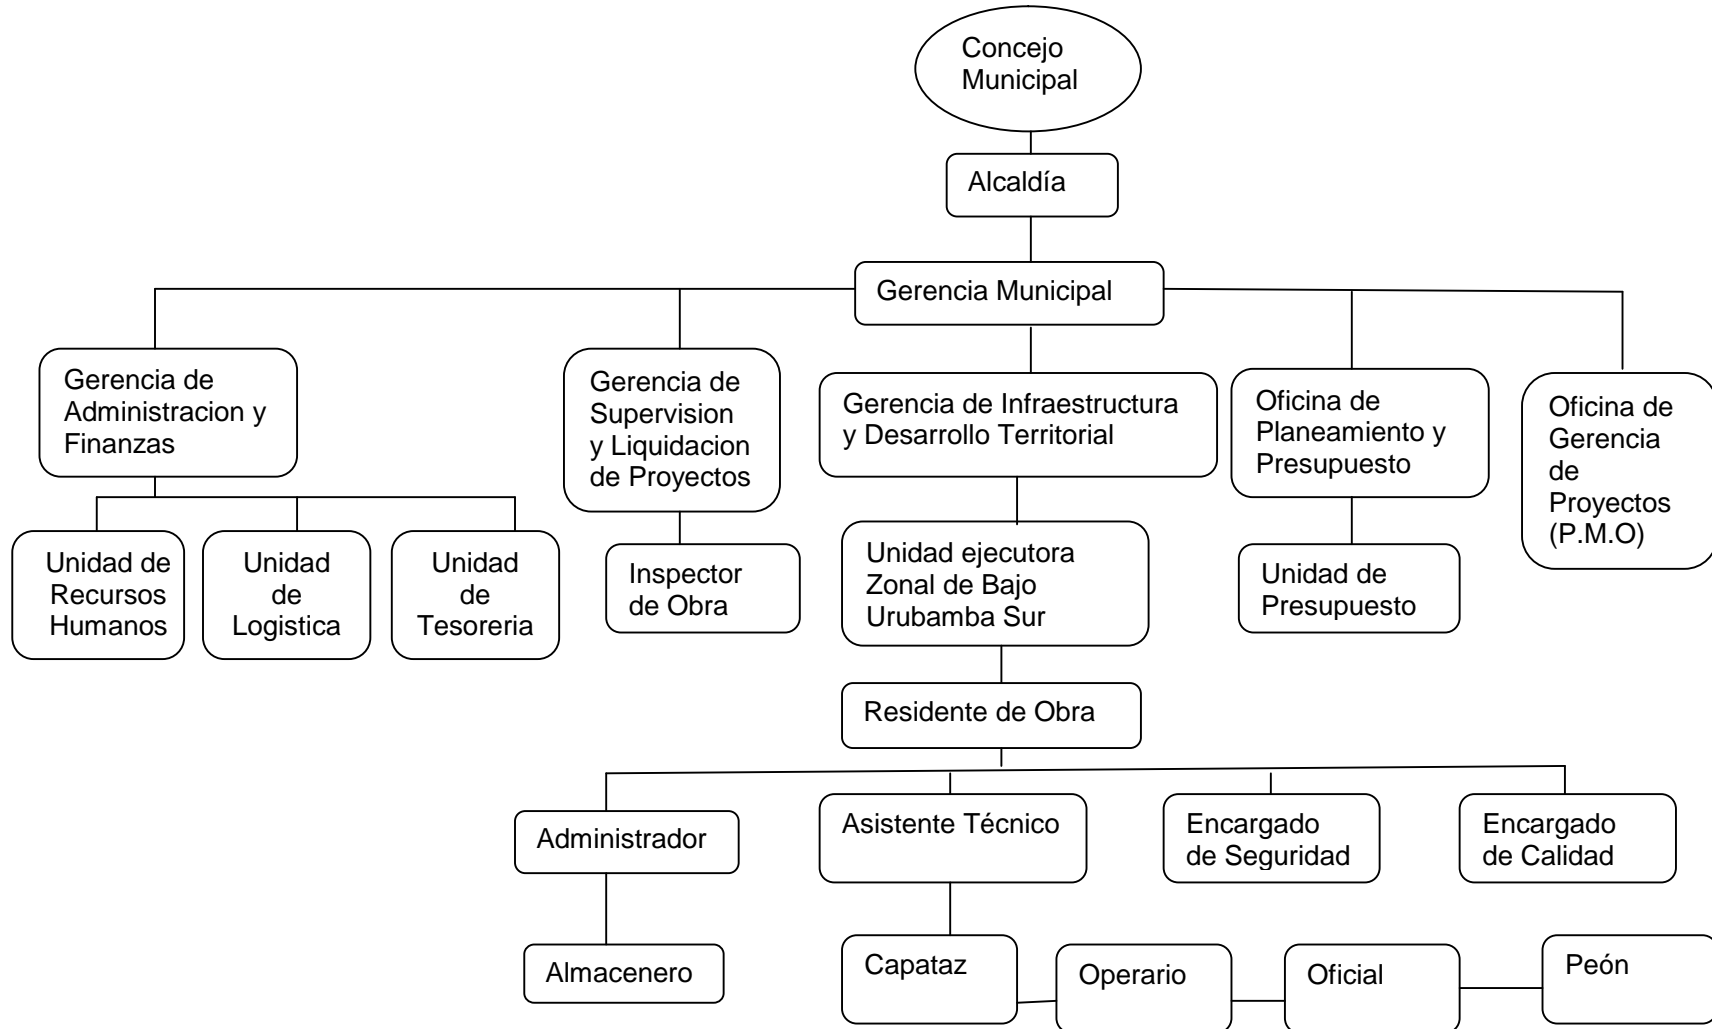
Concejo Municipal

Alcaldía

Gerencia Municipal

Gerencia de Administracion y Finanzas

Unidad de Recursos Humanos

Unidad de Logistica

Unidad de Tesoreria

Gerencia de Supervision y Liquidacion de Proyectos

Inspector de Obra

Gerencia de Infraestructura y Desarrollo Territorial

Unidad ejecutora Zonal de Bajo Urubamba Sur

Residente de Obra

Oficina de Planeamiento y Presupuesto

Unidad de Presupuesto

Oficina de Gerencia de Proyectos (P.M.O)

Administrador

Almacenero

Asistente Técnico

Capataz

Operario

Oficial

Peón

Encargado de Seguridad

Encargado de Calidad